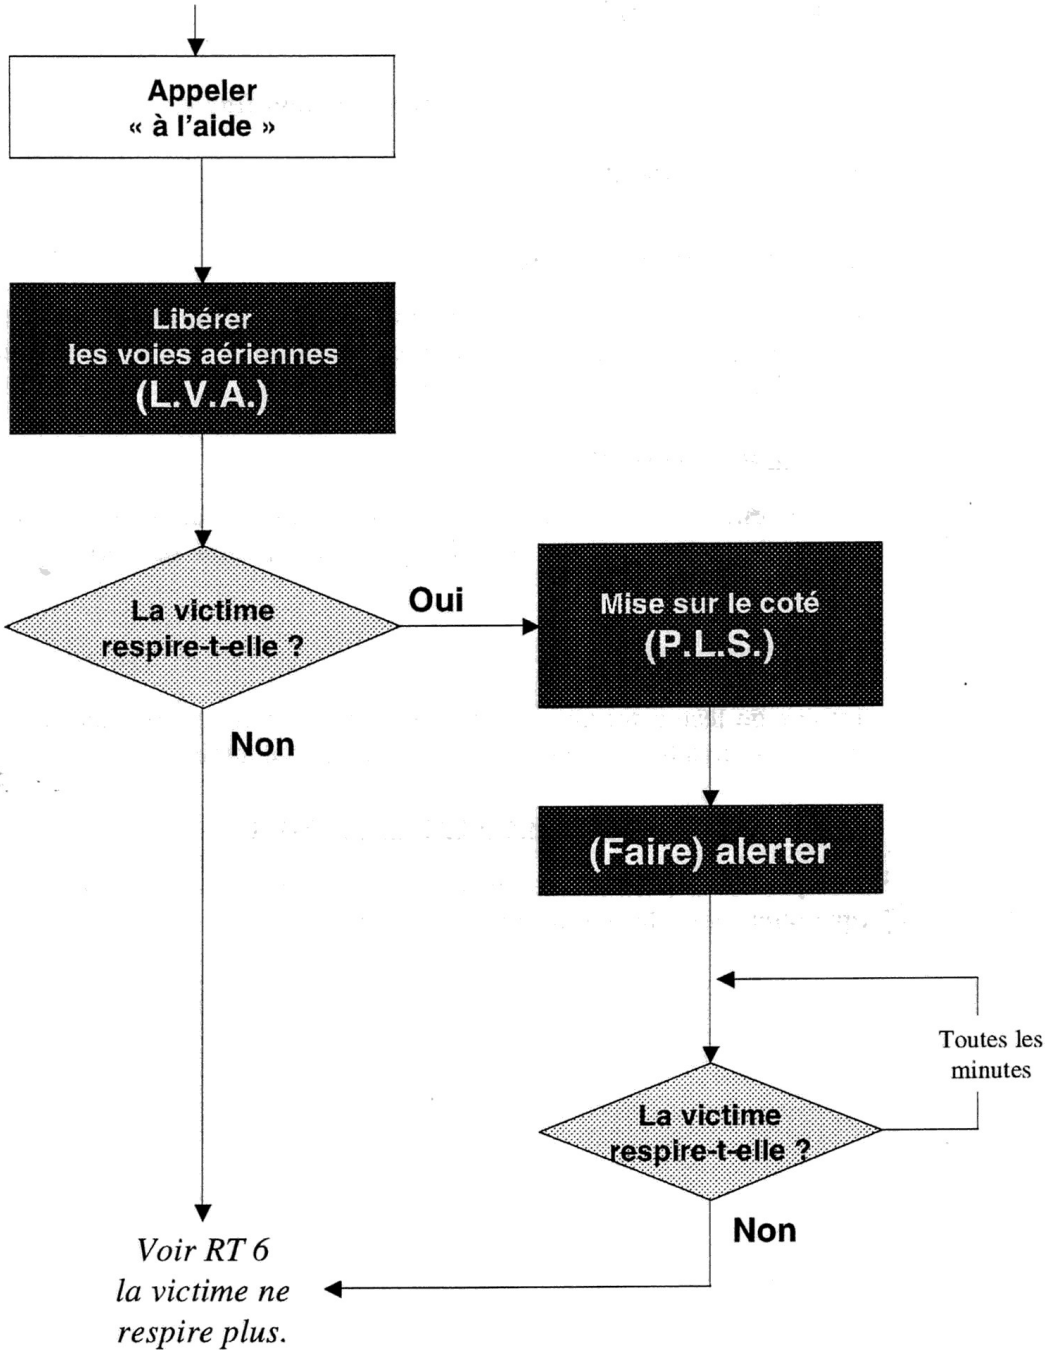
Appeler
« à l'aide »

Libérer
les voies aériennes
(L.V.A.)

La victime
respire-t-elle ?

Oui

Mise sur le coté
(P.L.S.)

Non

(Faire) alerter

Toutes les
minutes

La victime
respire-t-elle ?

Non

*Voir RT 6*
*la victime ne*
*respire plus.*